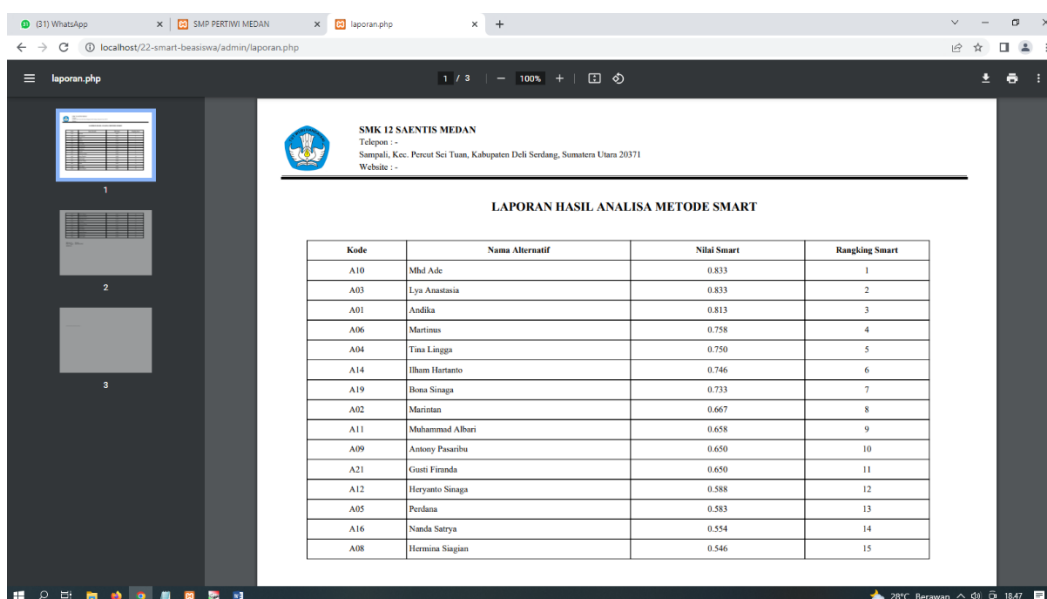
(31) WhatsApp × SMP PERTIWI MEDAN × laporan.php × +

localhost/22-smart-beasiswa/admin/laporan.php

laporan.php 1 / 3 — 100% +

1

2

3

SMK 12 SAENTIS MEDAN
Telepon : -
Sampali, Kec. Percut Sei Tuan, Kabupaten Deli Serdang, Sumatera Utara 20371
Website : -

LAPORAN HASIL ANALISA METODE SMART

| Kode | Nama Alternatif | Nilai Smart | Rangking Smart |
|---|---|---|---|
| A10 | Mhd Ade | 0.833 | 1 |
| A03 | Lya Anastasia | 0.833 | 2 |
| A01 | Andika | 0.813 | 3 |
| A06 | Martinus | 0.758 | 4 |
| A04 | Tina Lingga | 0.750 | 5 |
| A14 | Ilham Hartanto | 0.746 | 6 |
| A19 | Bona Sinaga | 0.733 | 7 |
| A02 | Marintan | 0.667 | 8 |
| A11 | Muhammad Albari | 0.658 | 9 |
| A09 | Antony Pasaribu | 0.650 | 10 |
| A21 | Gusti Firanda | 0.650 | 11 |
| A12 | Heryanto Sinaga | 0.588 | 12 |
| A05 | Perdana | 0.583 | 13 |
| A16 | Nanda Satrya | 0.554 | 14 |
| A08 | Hermina Siagian | 0.546 | 15 |

28°C Berawan 18.47